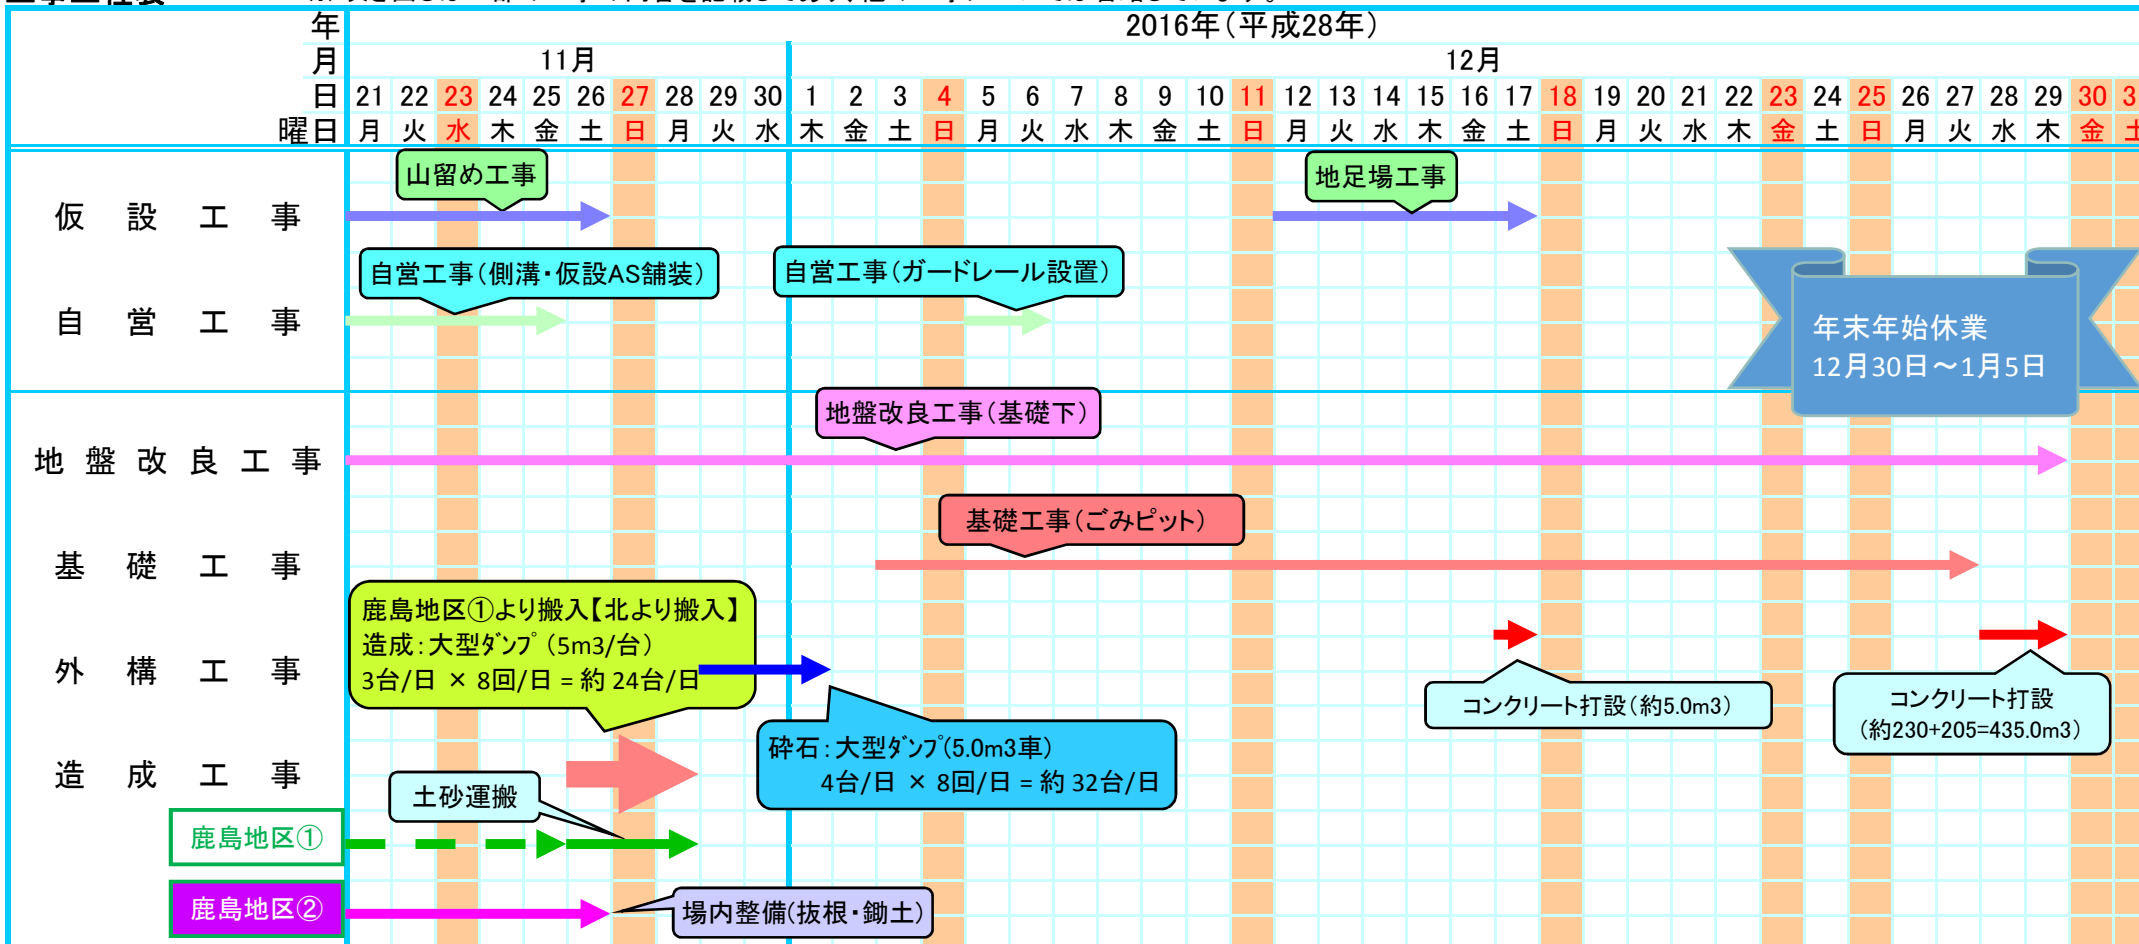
| 年 | 2016年（平成28年） |
|---|---|
| 月 | 11月 / 12月 |
| 日 | 21 22 23 24 25 26 27 28 29 30 / 1 2 3 4 5 6 7 8 9 10 11 12 13 14 15 16 17 18 19 20 21 22 23 24 25 26 27 28 29 30 3 |
| 曜日 | 月 火 水 木 金 土 日 月 火 水 / 木 金 土 日 月 火 水 木 金 土 日 月 火 水 木 金 土 日 月 火 水 木 金 土 日 月 火 水 木 金 土 |

仮　設　工　事

山留め工事

地足場工事

自　営　工　事

自営工事（側溝・仮設AS舗装）

自営工事（ガードレール設置）

年末年始休業
12月30日～1月5日

地　盤　改　良　工　事

地盤改良工事（基礎下）

基　礎　工　事

基礎工事（ごみピット）

外　構　工　事

鹿島地区①より搬入【北より搬入】
造成：大型ﾀﾞﾝﾌﾟ（5m3/台）
3台/日 × 8回/日 = 約 24台/日

砕石：大型ﾀﾞﾝﾌﾟ(5.0m3車）
4台/日 × 8回/日 = 約 32台/日

コンクリート打設（約5.0m3）

コンクリート打設
（約230+205=435.0m3）

造　成　工　事

土砂運搬

鹿島地区①

鹿島地区②

場内整備(抜根・鋤土）